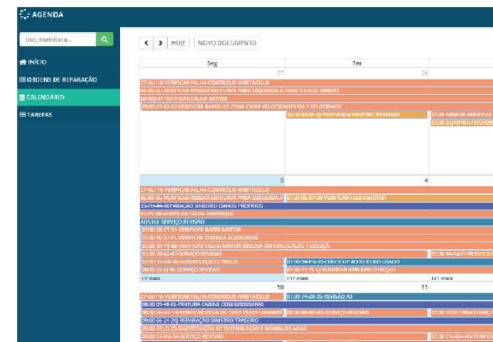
AGENDA

Doc, matrícula...

INÍCIO
ORDENS DE REPARAÇÃO
CALENDÁRIO
TAREFAS

< > HOJE NOVO DOCUMENTO

Seg
Ter

27
28

27-06-16-VERIFICAR FALHA CONTROLO HABITÁCULO
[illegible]
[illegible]
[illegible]
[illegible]
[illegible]

3
4

27-06-16-VERIFICAR FALHA CONTROLO HABITÁCULO
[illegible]
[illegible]
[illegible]
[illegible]
AJUSTE SERVIÇO REVISÃO
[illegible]
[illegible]
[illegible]
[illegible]
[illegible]
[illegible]
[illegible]

10
11

27-06-16-VERIFICAR FALHA CONTROLO HABITÁCULO
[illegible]
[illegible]
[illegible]
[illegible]
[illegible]